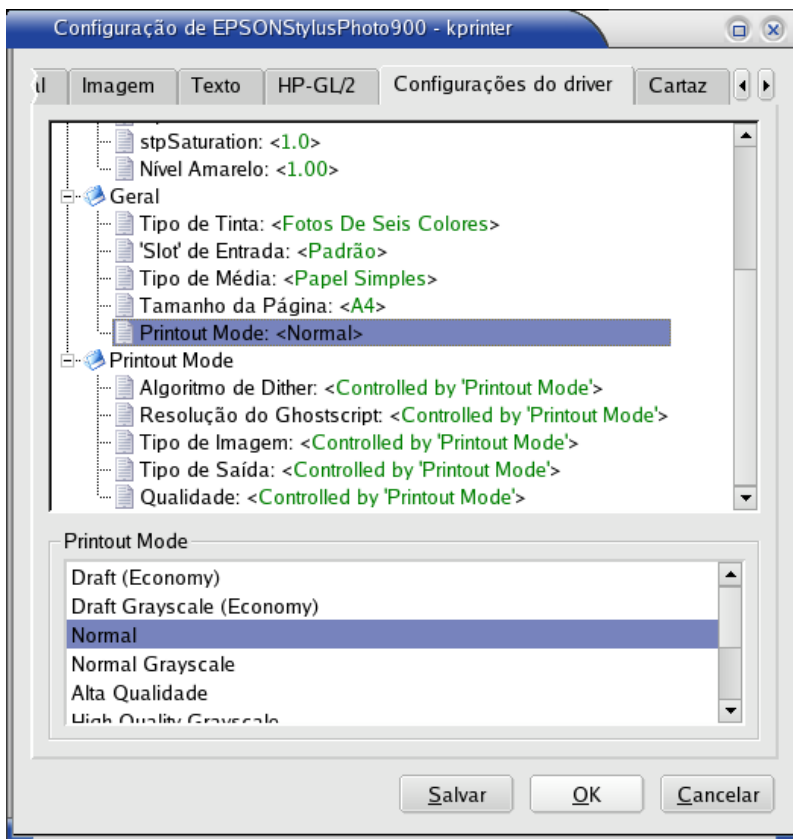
Configuração de EPSONStylusPhoto900 - kprinter

l | Imagem | Texto | HP-GL/2 | Configurações do driver | Cartaz

stpSaturation: <1.0>
Nível Amarelo: <1.00>
Geral
Tipo de Tinta: <Fotos De Seis Colores>
'Slot' de Entrada: <Padrão>
Tipo de Média: <Papel Simples>
Tamanho da Página: <A4>
Printout Mode: <Normal>
Printout Mode
Algoritmo de Dither: <Controlled by 'Printout Mode'>
Resolução do Ghostscript: <Controlled by 'Printout Mode'>
Tipo de Imagem: <Controlled by 'Printout Mode'>
Tipo de Saída: <Controlled by 'Printout Mode'>
Qualidade: <Controlled by 'Printout Mode'>

Printout Mode
Draft (Economy)
Draft Grayscale (Economy)
Normal
Normal Grayscale
Alta Qualidade
High Quality Grayscale

Salvar
OK
Cancelar